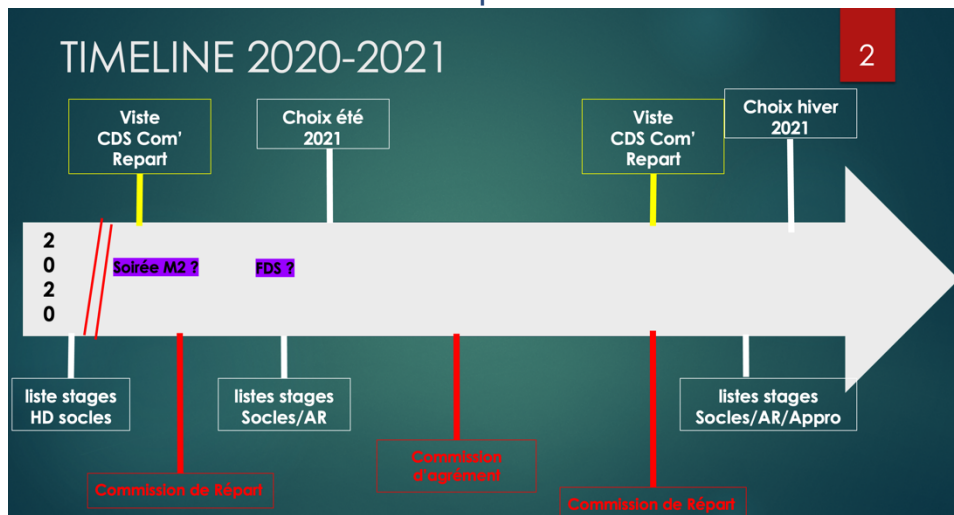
TIMELINE 2020-2021

2

Viste CDS Com' Repart

Choix été 2021

Viste CDS Com' Repart

Choix hiver 2021

2
0
2
0

Soirée M2 ?

FDS ?

liste stages HD socles

listes stages Socles/AR

listes stages Socles/AR/Appro

Commission de Répart

Commission d'agrément

Commission de Répart